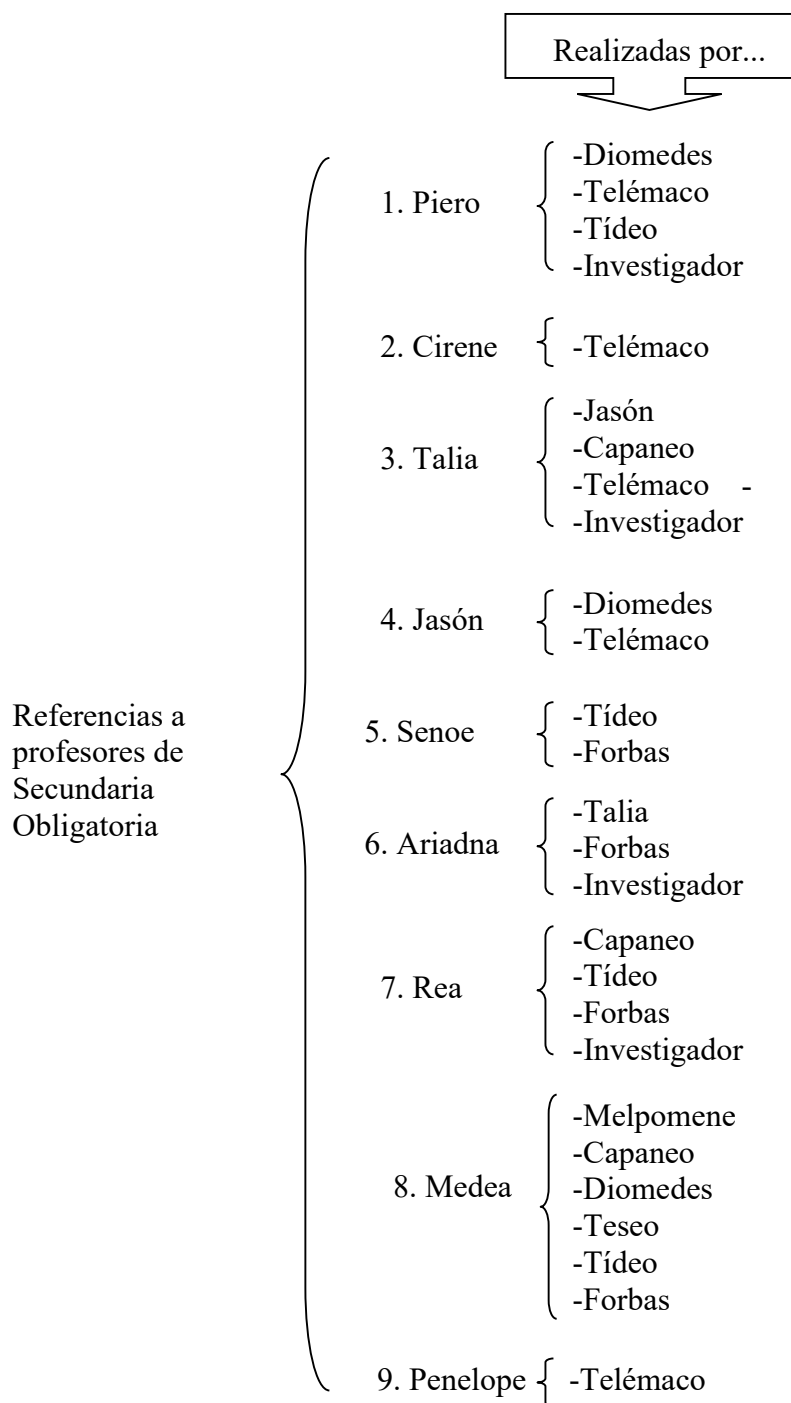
Realizadas por...

Referencias a profesores de Secundaria Obligatoria

1. Piero
-Diomedes
-Telémaco
-Tídeo
-Investigador

2. Cirene
-Telémaco

3. Talia
-Jasón
-Capaneo
-Telémaco -
-Investigador

4. Jasón
-Diomedes
-Telémaco

5. Senoe
-Tídeo
-Forbas

6. Ariadna
-Talia
-Forbas
-Investigador

7. Rea
-Capaneo
-Tídeo
-Forbas
-Investigador

8. Medea
-Melpomene
-Capaneo
-Diomedes
-Teseo
-Tídeo
-Forbas

9. Penelope
-Telémaco